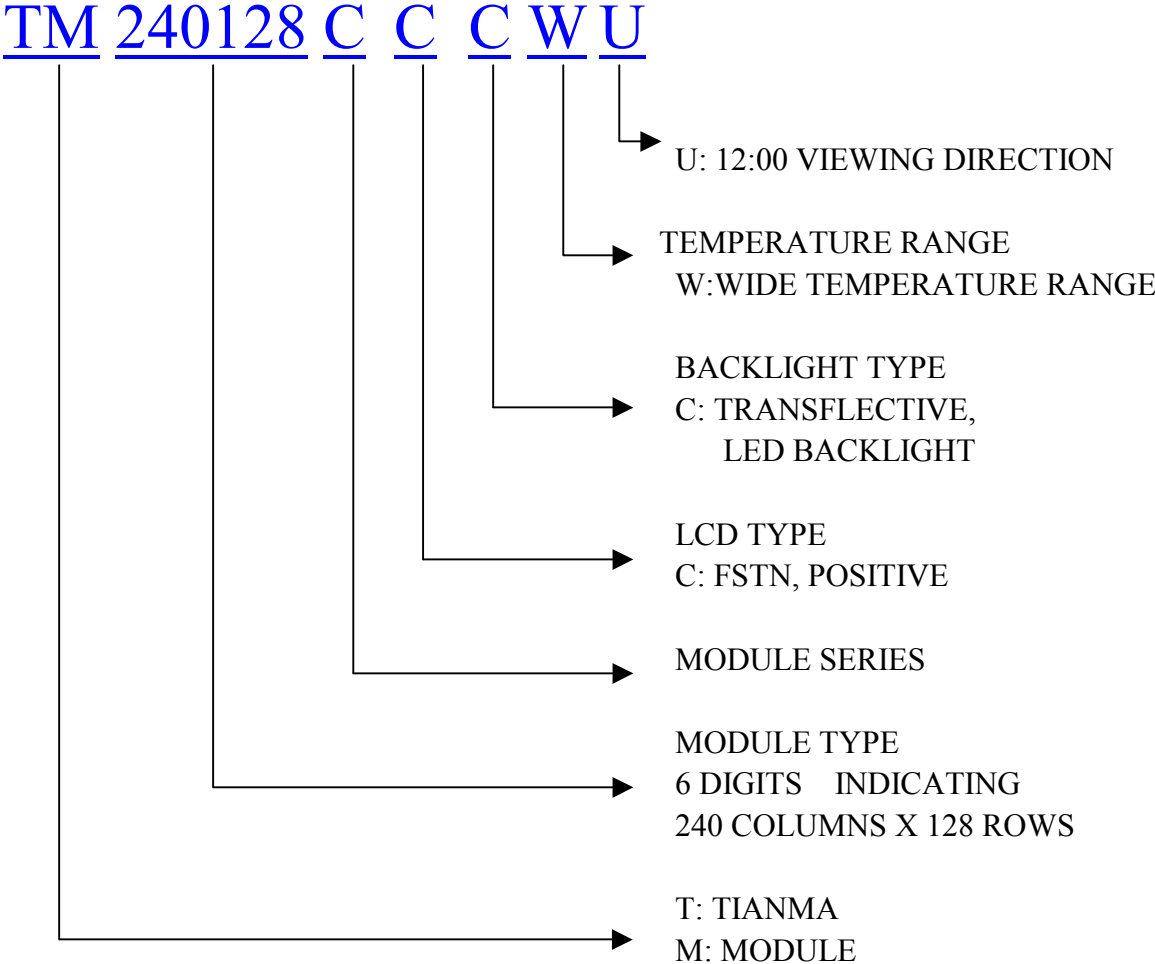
TM 240128 C C C W U

U: 12:00 VIEWING DIRECTION

TEMPERATURE RANGE
W:WIDE TEMPERATURE RANGE

BACKLIGHT TYPE
C: TRANSFLECTIVE,
LED BACKLIGHT

LCD TYPE
C: FSTN, POSITIVE

MODULE SERIES

MODULE TYPE
6 DIGITS INDICATING
240 COLUMNS X 128 ROWS

T: TIANMA
M: MODULE